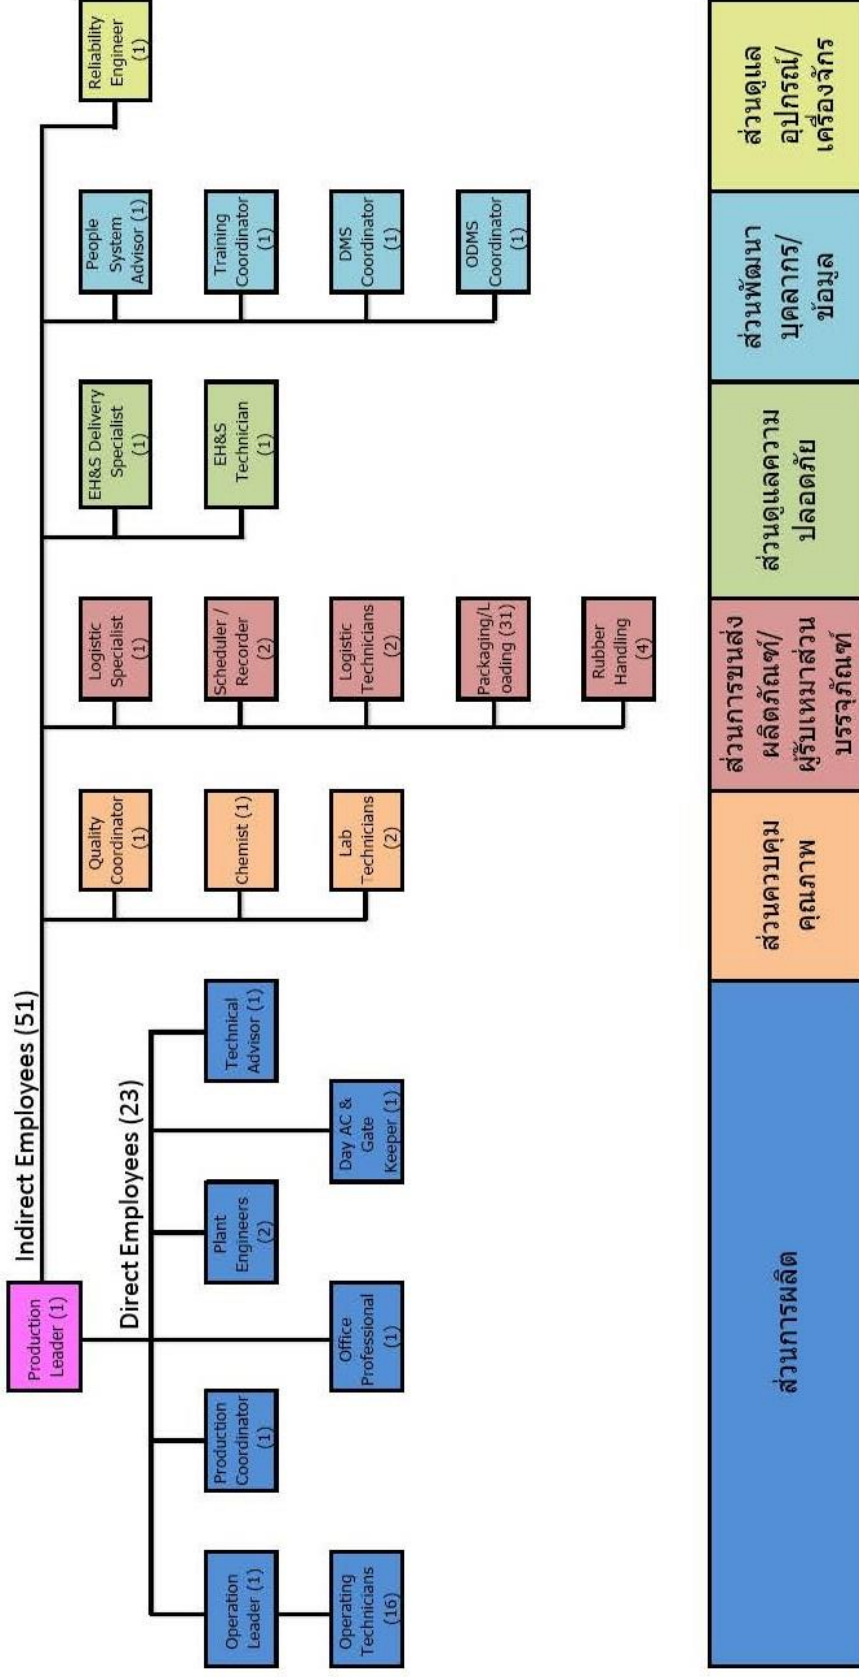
Production Leader (1)

Indirect Employees (51)

Direct Employees (23)

Operation Leader (1)

Operating Technicians (16)

Production Coordinator (1)

Office Professional (1)

Plant Engineers (2)

Day AC & Gate Keeper (1)

Technical Advisor (1)

Quality Coordinator (1)

Chemist (1)

Lab Technicians (2)

Logistic Specialist (1)

Scheduler / Recorder (2)

Logistic Technicians (2)

Packaging/Loading (31)

Rubber Handling (4)

EH&S Delivery Specialist (1)

EH&S Technician (1)

People System Advisor (1)

Training Coordinator (1)

DMS Coordinator (1)

ODMS Coordinator (1)

Reliability Engineer (1)

| ส่วนการผลิต | ส่วนควบคุมคุณภาพ | ส่วนการขนส่งผลิตภัณฑ์/ผู้รับเหมาส่วนบรรจุภัณฑ์ | ส่วนดูแลความปลอดภัย | ส่วนพัฒนาบุคลากร/ข้อมูล | ส่วนดูแลอุปกรณ์/เครื่องจักร |
|---|---|---|---|---|---|